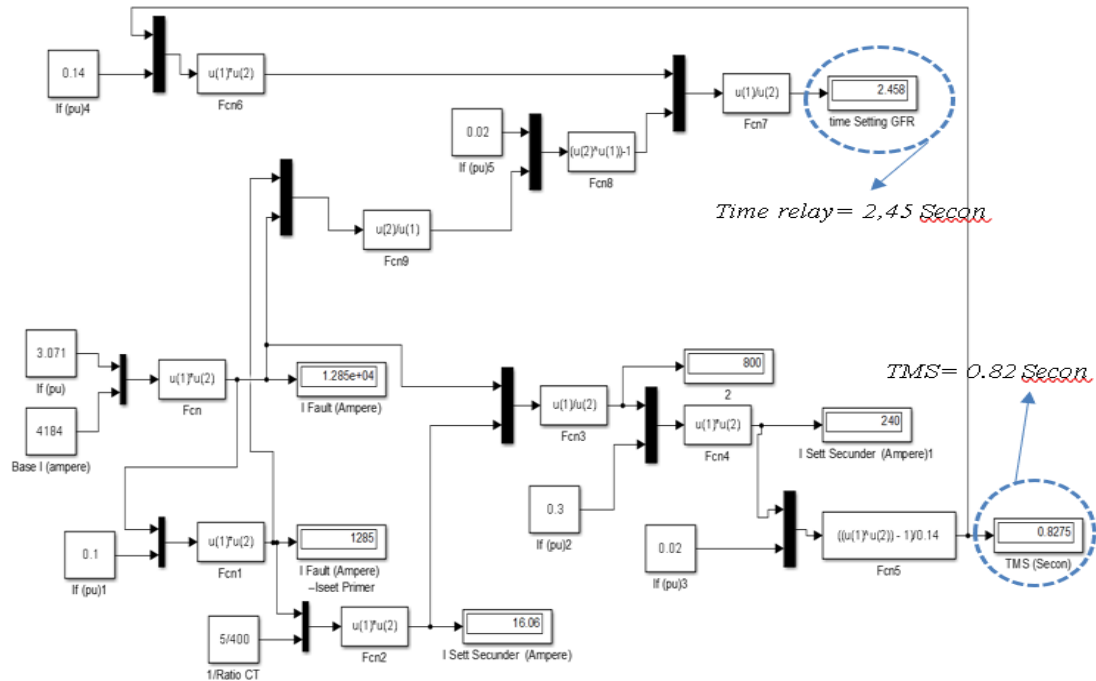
0.14
If (pu)4
u(1)*u(2)
Fcn6
u(1)/u(2)
Fcn7
2.458
time Setting GFR
0.02
If (pu)5
(u(2)^u(1))-1
Fcn8
Time relay= 2,45 Secon
u(2)/u(1)
Fcn9
3.071
If (pu)
4184
Base I (ampere)
u(1)*u(2)
Fcn
1.285e+04
I Fault (Ampere)
800
2
TMS= 0.82 Secon
u(1)/u(2)
Fcn3
u(1)*u(2)
Fcn4
240
I Sett Secunder (Ampere)1
0.3
If (pu)2
0.1
If (pu)1
u(1)*u(2)
Fcn1
1285
I Fault (Ampere) –Iseet Primer
0.02
If (pu)3
((u(1)^u(2)) - 1)/0.14
Fcn5
0.8275
TMS (Secon)
5/400
1/Ratio CT
u(1)*u(2)
Fcn2
16.06
I Sett Secunder (Ampere)